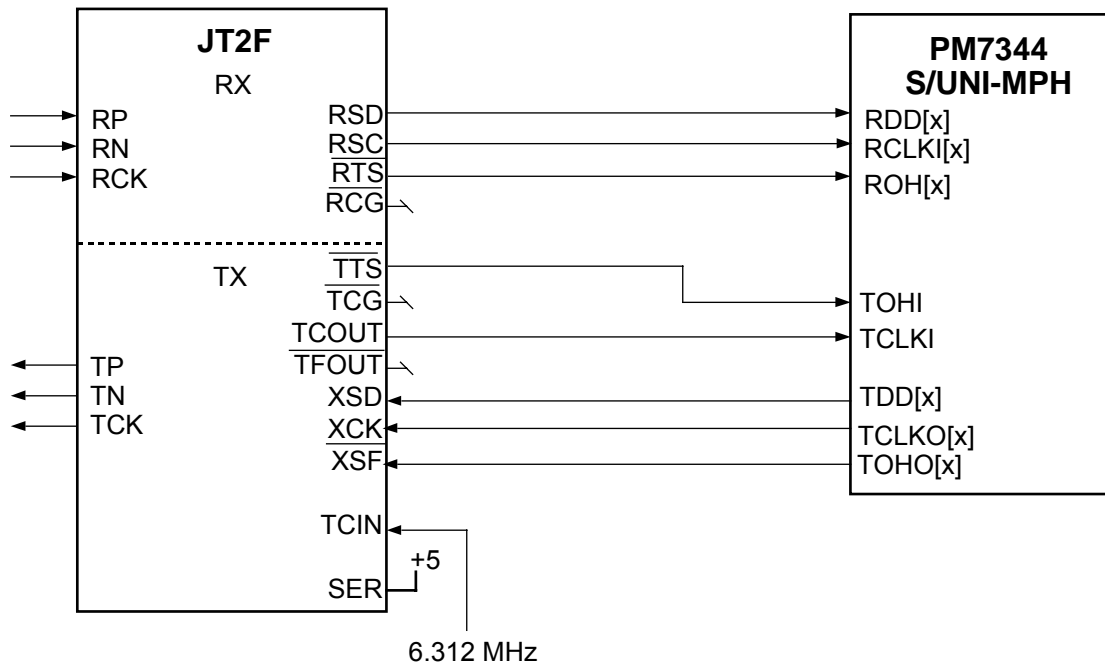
JT2F
RX
RP
RN
RCK
RSD
RSC
$\overline{RTS}$
$\overline{RCG}$
TX
$\overline{TTS}$
$\overline{TCG}$
TCOUT
$\overline{TFOUT}$
TP
TN
TCK
XSD
$\overline{XCK}$
$\overline{XSF}$
TCIN
+5
SER
6.312 MHz

PM7344
S/UNI-MPH
RDD[x]
RCLKI[x]
ROH[x]
TOHI
TCLKI
TDD[x]
TCLKO[x]
TOHO[x]